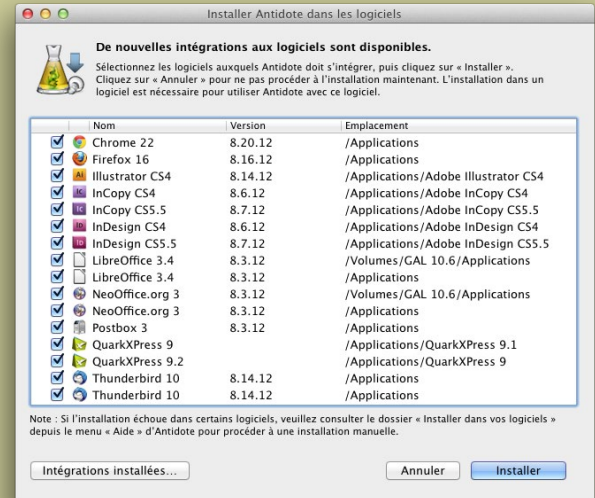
Installer Antidote dans les logiciels

De nouvelles intégrations aux logiciels sont disponibles.

Sélectionnez les logiciels auxquels Antidote doit s'intégrer, puis cliquez sur « Installer ». Cliquez sur « Annuler » pour ne pas procéder à l'installation maintenant. L'installation dans un logiciel est nécessaire pour utiliser Antidote avec ce logiciel.

| | Nom | Version | Emplacement |
|---|---|---|---|
| ☑ | Chrome 22 | 8.20.12 | /Applications |
| ☑ | Firefox 16 | 8.16.12 | /Applications |
| ☑ | Illustrator CS4 | 8.14.12 | /Applications/Adobe Illustrator CS4 |
| ☑ | InCopy CS4 | 8.6.12 | /Applications/Adobe InCopy CS4 |
| ☑ | InCopy CS5.5 | 8.7.12 | /Applications/Adobe InCopy CS5.5 |
| ☑ | InDesign CS4 | 8.6.12 | /Applications/Adobe InDesign CS4 |
| ☑ | InDesign CS5.5 | 8.7.12 | /Applications/Adobe InDesign CS5.5 |
| ☑ | LibreOffice 3.4 | 8.3.12 | /Volumes/GAL 10.6/Applications |
| ☑ | LibreOffice 3.4 | 8.3.12 | /Applications |
| ☑ | NeoOffice.org 3 | 8.3.12 | /Volumes/GAL 10.6/Applications |
| ☑ | NeoOffice.org 3 | 8.3.12 | /Applications |
| ☑ | Postbox 3 | 8.3.12 | /Applications |
| ☑ | QuarkXPress 9 | | /Applications/QuarkXPress 9.1 |
| ☑ | QuarkXPress 9.2 | | /Applications/QuarkXPress 9 |
| ☑ | Thunderbird 10 | 8.14.12 | /Applications |
| ☑ | Thunderbird 10 | 8.14.12 | /Applications |

Note : Si l'installation échoue dans certains logiciels, veuillez consulter le dossier « Installer dans vos logiciels » depuis le menu « Aide » d'Antidote pour procéder à une installation manuelle.

Intégrations installées...

Annuler

Installer